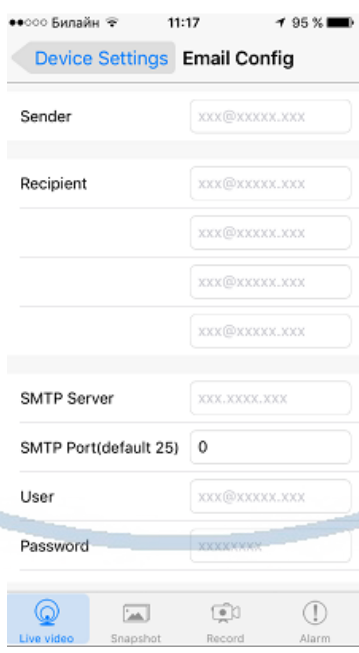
●●○○○ Билайн 11:17 95 %

Device Settings Email Config

Sender xxx@xxxxx.xxx

Recipient xxx@xxxxx.xxx

xxx@xxxxx.xxx

xxx@xxxxx.xxx

xxx@xxxxx.xxx

SMTP Server xxx.xxxx.xxx

SMTP Port(default 25) 0

User xxx@xxxxx.xxx

Password xxxxxxxx

Live video Snapshot Record Alarm